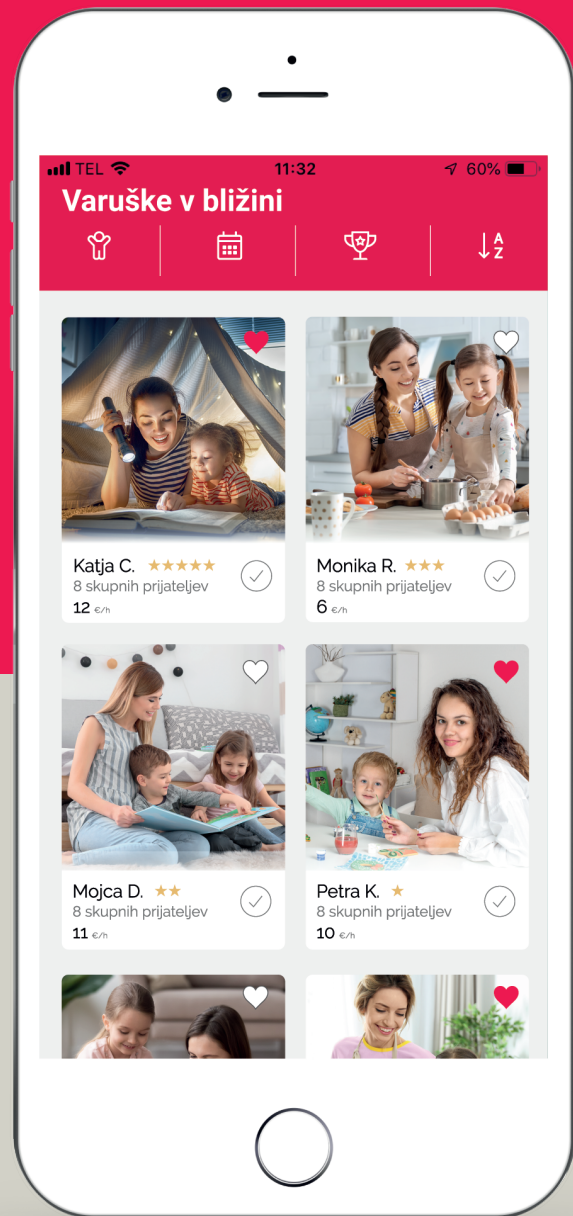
TEL 11:32 60%

Varuške v bližini

A Z

Katja C. ★★★★★
8 skupnih prijateljev
12 €/h

Monika R. ★★★
8 skupnih prijateljev
6 €/h

Mojca D. ★★
8 skupnih prijateljev
11 €/h

Petra K. ★
8 skupnih prijateljev
10 €/h